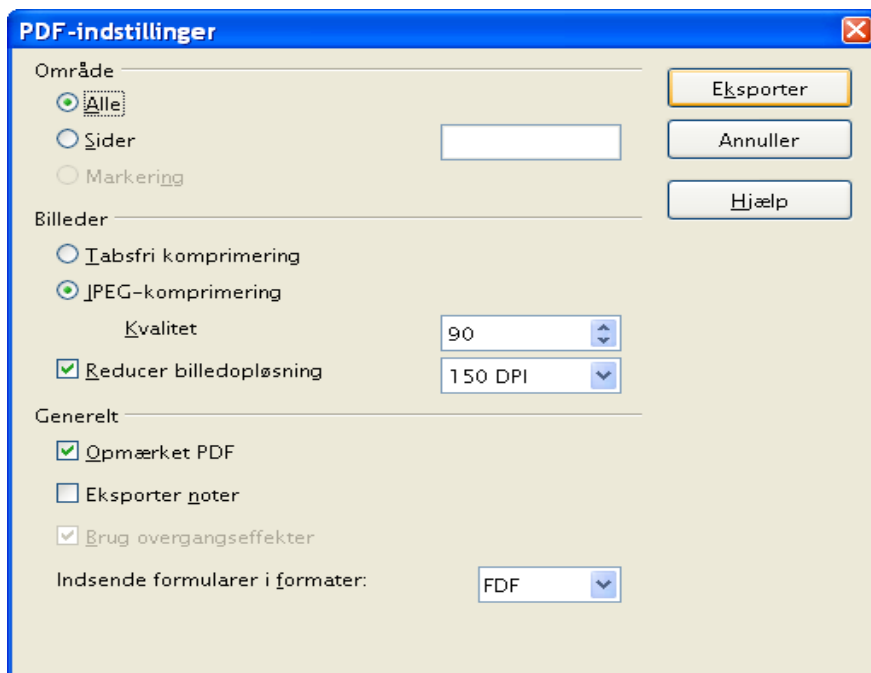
PDF-indstillinger

Område

Alle

Sider

Markering

Billeder

Tabsfri komprimering

JPEG-komprimering

Kvalitet

90

Reducer billedopløsning

150 DPI

Generelt

Opmærket PDF

Eksporter noter

Brug overgangseffekter

Indsende formularer i formater:

FDF

Eksporter

Annuller

Hjælp